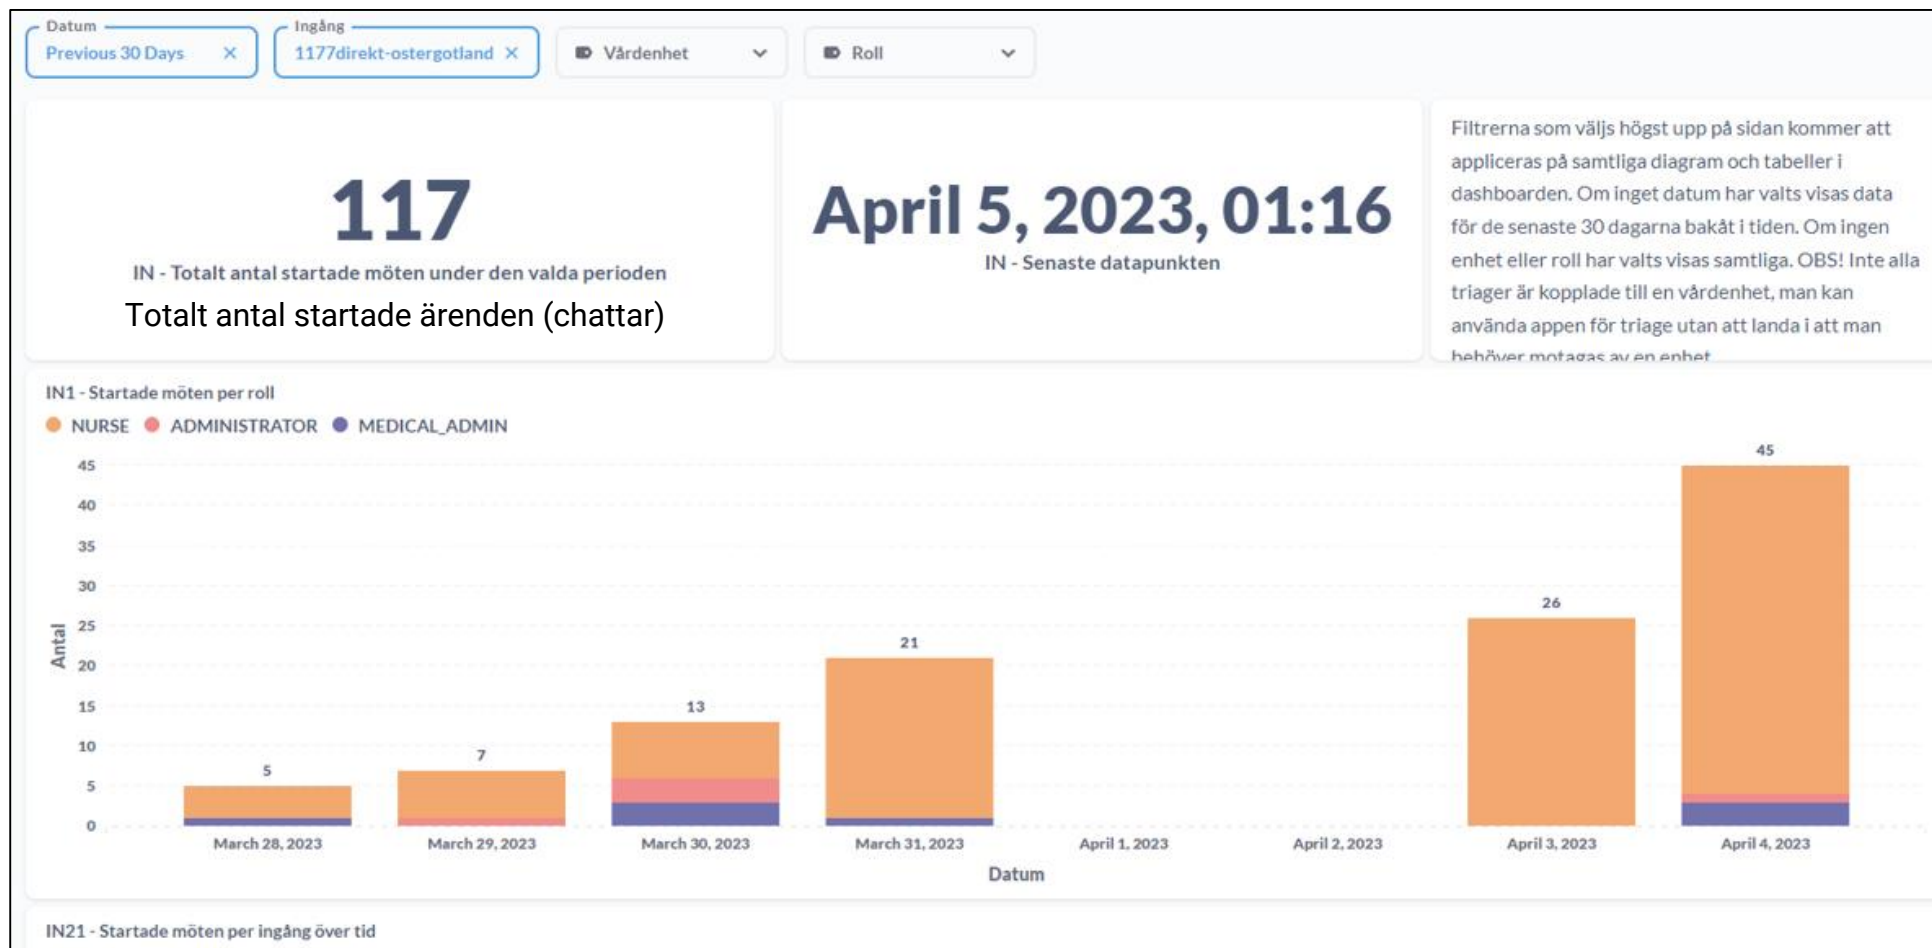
Datum
Previous 30 Days ×

Ingång
1177direkt-ostergotland ×

Vårdenhet

Roll

117
IN - Totalt antal startade möten under den valda perioden
Totalt antal startade ärenden (chattar)

April 5, 2023, 01:16
IN - Senaste datapunkten

Filtrerna som väljs högst upp på sidan kommer att appliceras på samtliga diagram och tabeller i dashboarden. Om inget datum har valts visas data för de senaste 30 dagarna bakåt i tiden. Om ingen enhet eller roll har valts visas samtliga. OBS! Inte alla triager är kopplade till en vårdenhet, man kan använda appen för triage utan att landa i att man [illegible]

IN1 - Startade möten per roll
NURSE ADMINISTRATOR MEDICAL_ADMIN

Antal
45
40
35
30
25
20
15
10
5
0

5
7
13
21
26
45

March 28, 2023
March 29, 2023
March 30, 2023
March 31, 2023
April 1, 2023
April 2, 2023
April 3, 2023
April 4, 2023
Datum

IN21 - Startade möten per ingång över tid